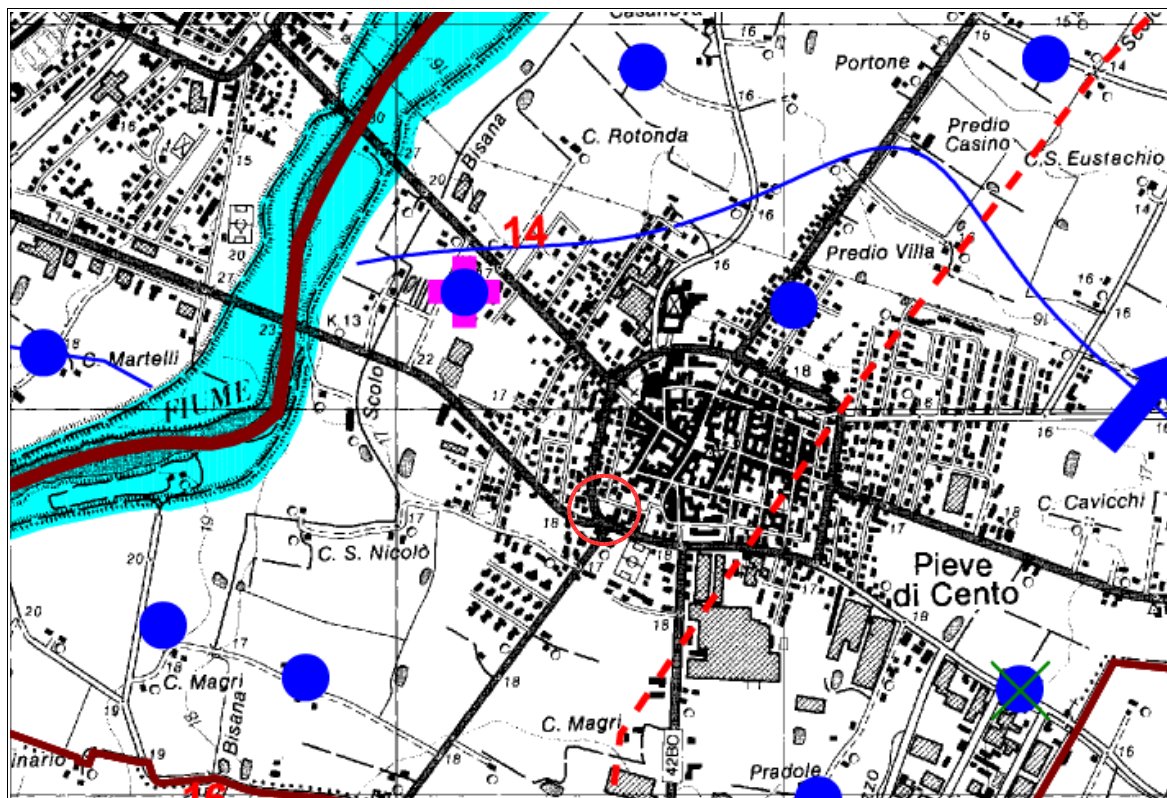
Casanova
Portone
C. Rotonda
Predio Casino
C.S. Eustachio
Bisana
14
Predio Villa
K 13
C. Martelli
FIUME
Scolo
C. Cavicchi
C. S. Nicolò
Pieve di Cento
C. Magri
Bisana
C. Magri
42BO
Pradole
inario
16
15
16
16
16
15
14
16
20
30
27
20
27
27
23
22
17
18
16
18
17
18
17
16
18
17
18
19
20
20
17
18
19
19
18
18
16
14
16
16
16
16